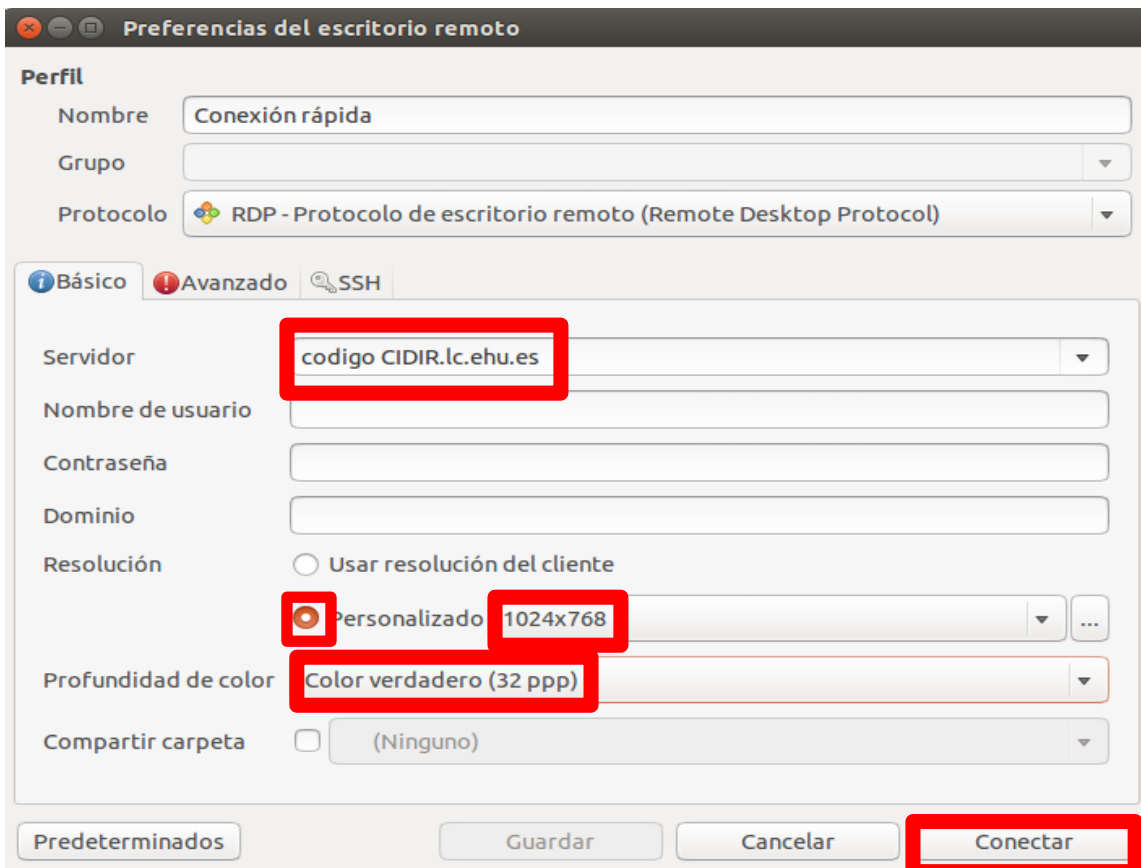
Preferencias del escritorio remoto

Perfil

Nombre Conexión rápida

Grupo

Protocolo RDP - Protocolo de escritorio remoto (Remote Desktop Protocol)

Básico Avanzado SSH

Servidor codigo CIDIR.lc.ehu.es

Nombre de usuario

Contraseña

Dominio

Resolución Usar resolución del cliente

Personalizado 1024x768 ...

Profundidad de color Color verdadero (32 ppp)

Compartir carpeta (Ninguno)

Predeterminados Guardar Cancelar Conectar